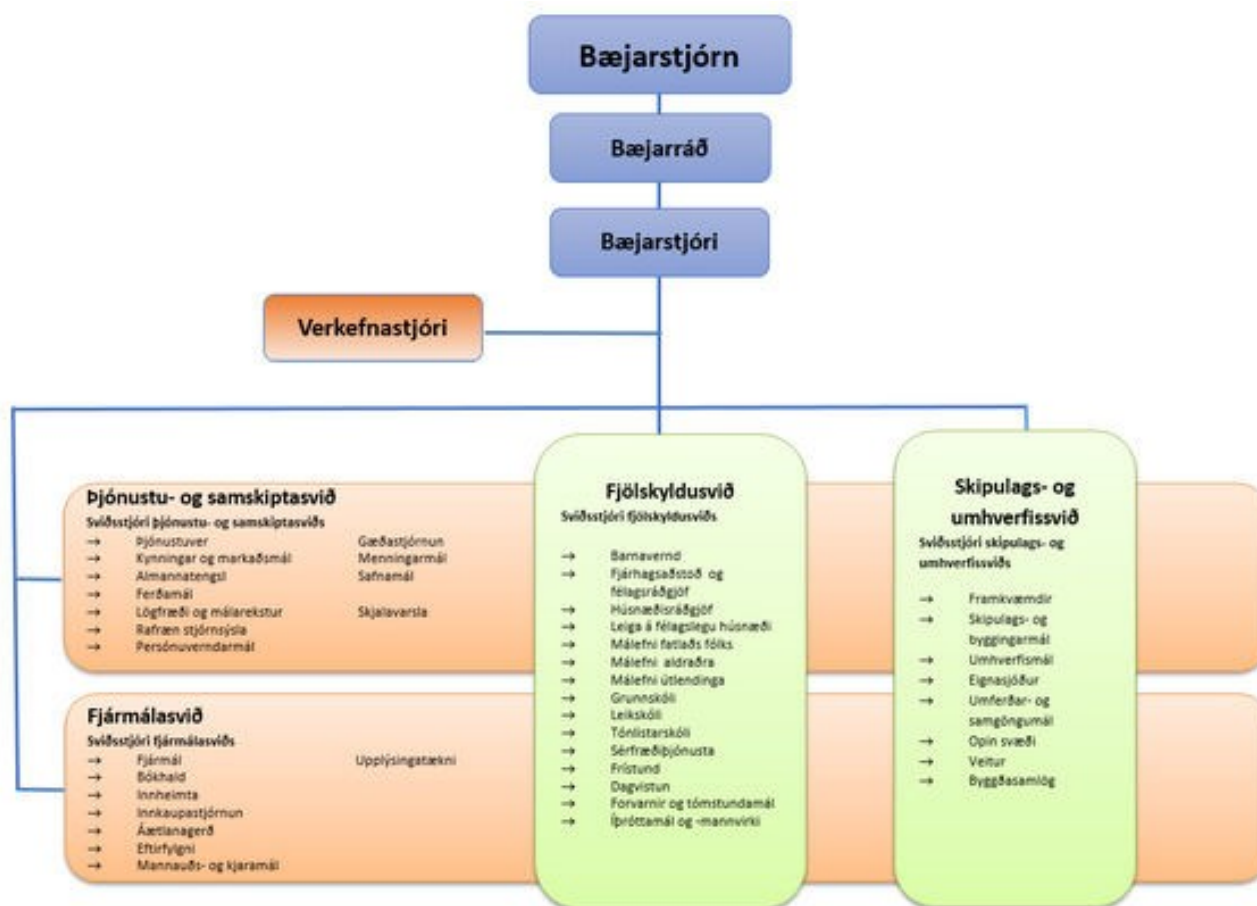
Bæjarstjórn

Bæjarráð

Bæjarstjóri

Verkefnastjóri

Þjónustu- og samskiptasvið
Sviðsstjóri þjónustu- og samskiptasviðs
→ Þjónustuver
→ Kynningar og markaðsmál
→ Almannatengsl
→ Ferðamál
→ Lögfræði og málarekstur
→ Rafræn stjórnsýsla
→ Persónuverndarmál
Gæðastjórnun
Menningarmál
Safnamál
Skjalavarsla

Fjármálasvið
Sviðsstjóri fjármálasviðs
→ Fjármál
→ Bókhald
→ Innheimta
→ Innkaupastjórnun
→ Áætlanagerð
→ Eftirfylgni
→ Mannauðs- og kjaramál
Upplýsingatækni

Fjölskyldusvið
Sviðsstjóri fjölskyldusviðs
→ Barnavernd
→ Fjárhagsaðstoð og félagsráðgjöf
→ Húsnæðisráðgjöf
→ Leiga á félagslegu húsnæði
→ Málefni fatlaðs fólks
→ Málefni aldraðra
→ Málefni útlendinga
→ Grunnskóli
→ Leikskóli
→ Tónlistarskóli
→ Sérfræðiþjónusta
→ Frístund
→ Dagvistun
→ Forvarnir og tómstundamál
→ Íþróttamál og -mannvirki

Skipulags- og umhverfissvið
Sviðsstjóri skipulags- og umhverfissviðs
→ Framkvæmdir
→ Skipulags- og byggingarmál
→ Umhverfismál
→ Eignasjóður
→ Umferðar- og samgöngumál
→ Opin svæði
→ Veitur
→ Byggðasamlög